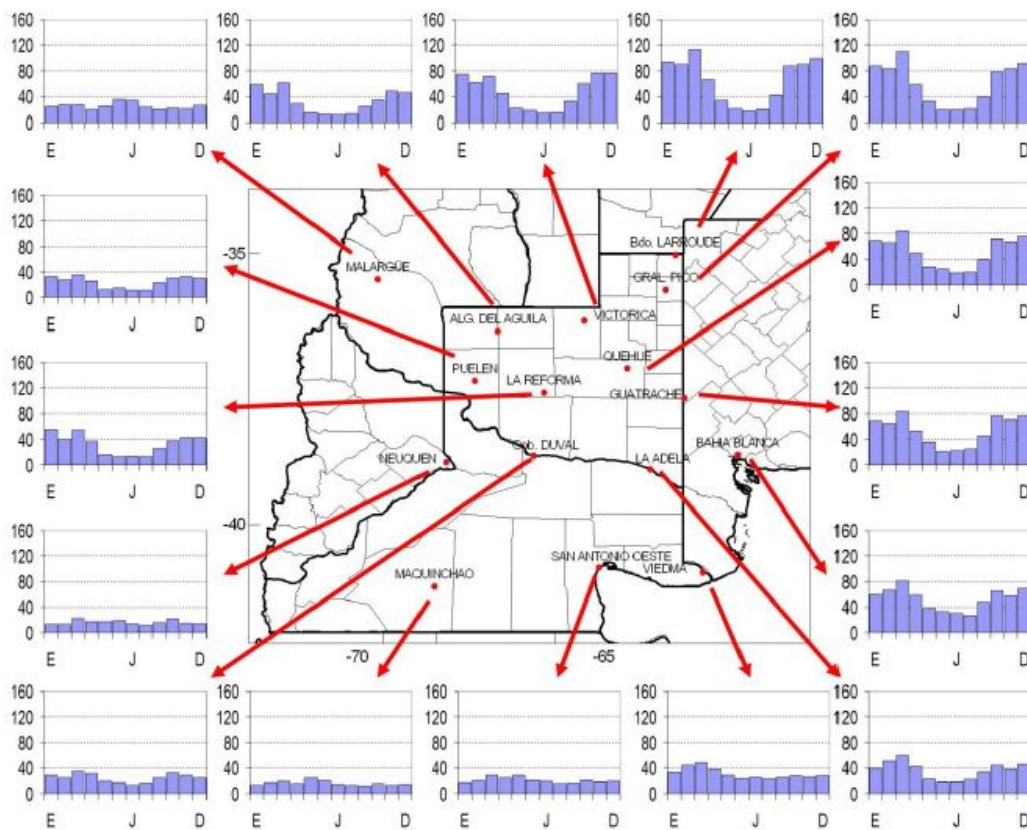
160
120
80
40
0
E J D

160
120
80
40
0
E J D

160
120
80
40
0
E J D

160
120
80
40
0
E J D

160
120
80
40
0
E J D

160
120
80
40
0
E J D

160
120
80
40
0
E J D

160
120
80
40
0
E J D

160
120
80
40
0
E J D

160
120
80
40
0
E J D

160
120
80
40
0
E J D

-35
MALARGÜE
ALG. DEL AGUILA
VICTORICA
Bdo. LARROUDE
GRAL. PICO
PUELEN
QUEHUE
LA REFORMA
GUATRACHE
NEUQUEN
Gob. DUVAL
LA ADELA
BAHIA BLANCA
-40
SAN ANTONIO OESTE
VIEDMA
MAQUINCHAO
-70
-65

160
120
80
40
0
E J D

160
120
80
40
0
E J D

160
120
80
40
0
E J D

160
120
80
40
0
E J D

160
120
80
40
0
E J D